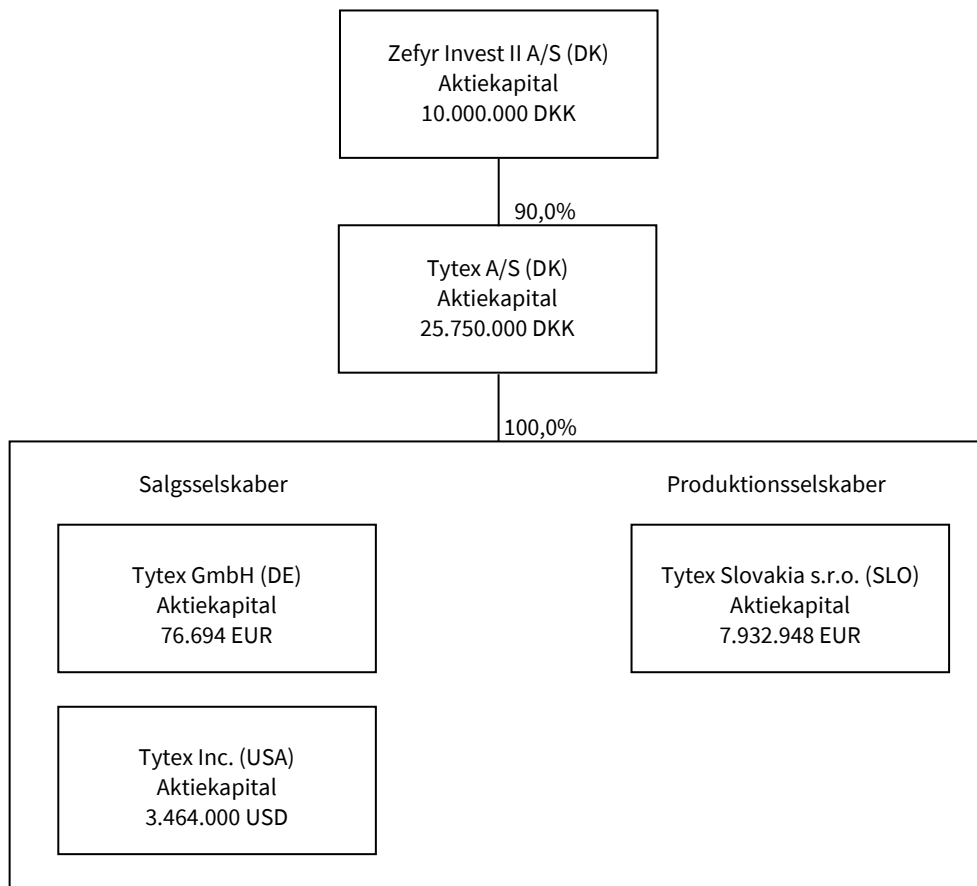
Zefyr Invest II A/S (DK)
Aktiekapital
10.000.000 DKK

90,0%

Tytex A/S (DK)
Aktiekapital
25.750.000 DKK

100,0%

Salgsselskaber

Tytex GmbH (DE)
Aktiekapital
76.694 EUR

Tytex Inc. (USA)
Aktiekapital
3.464.000 USD

Produktionsselskaber

Tytex Slovakia s.r.o. (SLO)
Aktiekapital
7.932.948 EUR